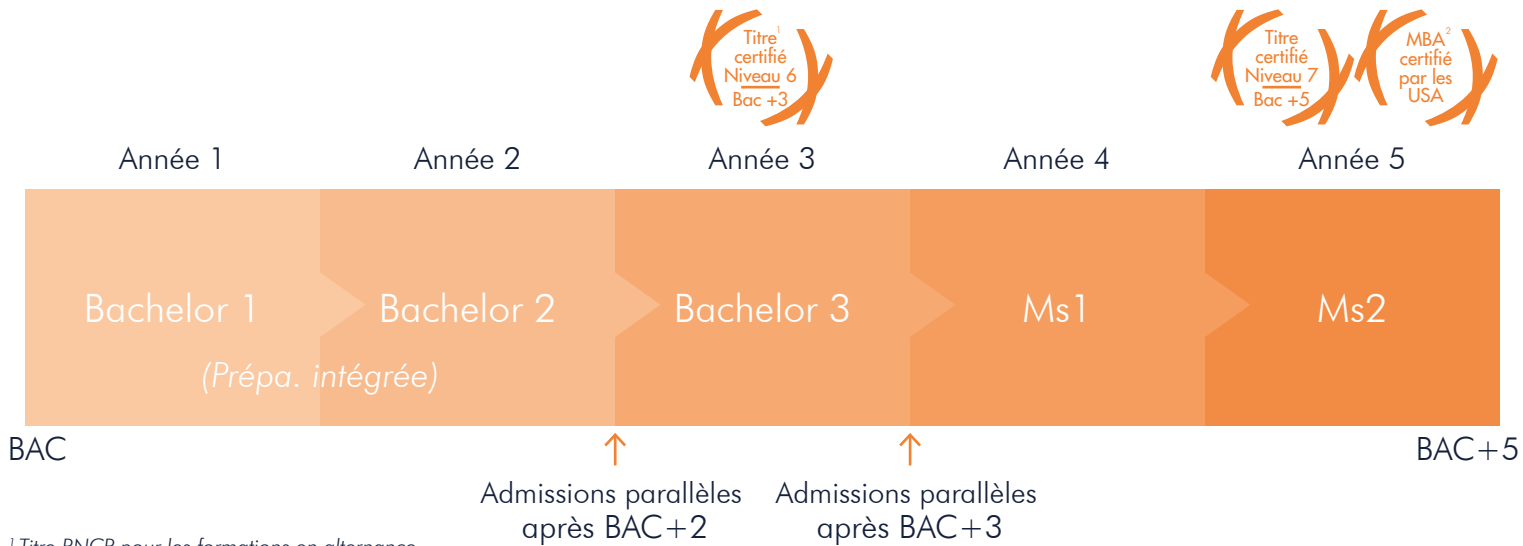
Titre$^1$ certifié Niveau 6 Bac +3

Titre certifié Niveau 7 Bac +5

MBA$^2$ certifié par les USA

Année 1

Année 2

Année 3

Année 4

Année 5

Bachelor 1

(Prépa. intégrée)

Bachelor 2

Bachelor 3

Ms1

Ms2

BAC

BAC+5

Admissions parallèles après BAC+2

Admissions parallèles après BAC+3

$^1$ Titre RNCP pour les formations en alternance